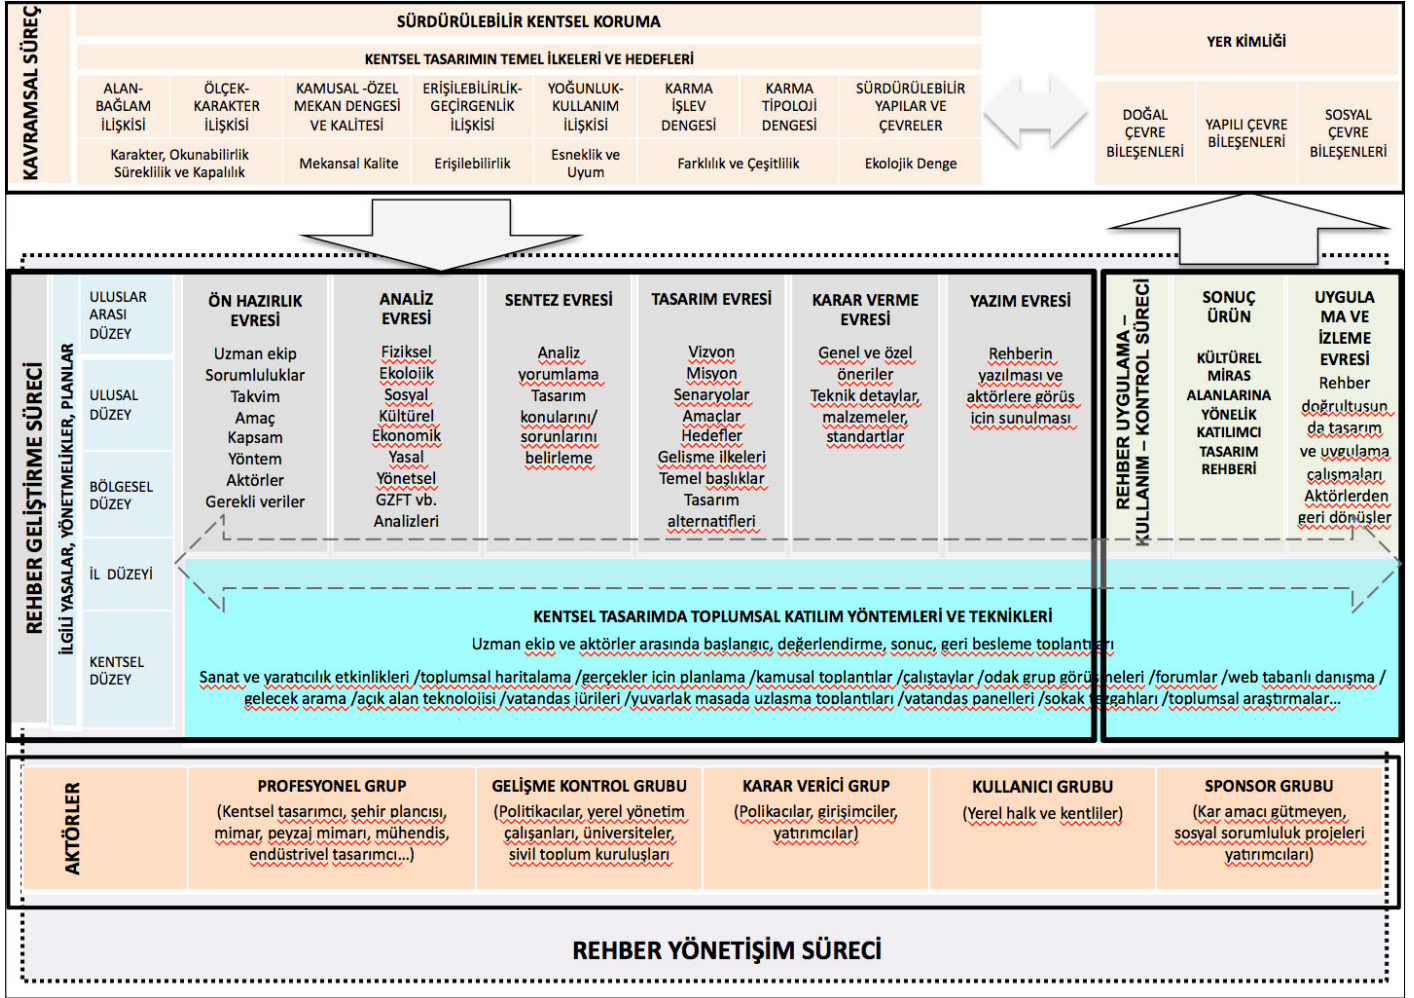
KAVRAMSAL SÜREÇ

SÜRDÜRÜLEBİLİR KENTSEL KORUMA

KENTSEL TASARIMIN TEMEL İLKELERİ VE HEDEFLERİ

| ALAN-BAĞLAM İLİŞKİSİ | ÖLÇEK-KARAKTER İLİŞKİSİ | KAMUSAL -ÖZEL MEKAN DENGESİ VE KALİTESİ | ERİŞİLEBİLİRLİK-GEÇİRGENLİK İLİŞKİSİ | YOĞUNLUK-KULLANIM İLİŞKİSİ | KARMA İŞLEV DENGESİ | KARMA TİPOLOJİ DENGESİ | SÜRDÜRÜLEBİLİR YAPILAR VE ÇEVRELER |
|---|---|---|---|---|---|---|---|
| Karakter, Okunabilirlik Süreklilik ve Kapalılık | | Mekansal Kalite | Erişilebilirlik | Esneklik ve Uyum | Farklılık ve Çeşitlilik | | Ekolojik Denge |

YER KİMLİĞİ

DOĞAL ÇEVRE BİLEŞENLERİ

YAPILI ÇEVRE BİLEŞENLERİ

SOSYAL ÇEVRE BİLEŞENLERİ

REHBER GELİŞTİRME SÜRECİ

İLGİLİ YASALAR, YÖNETMELİKLER, PLANLAR

ULUSLAR ARASI DÜZEY

ULUSAL DÜZEY

BÖLGESEL DÜZEY

İL DÜZEYİ

KENTSEL DÜZEY

ÖN HAZIRLIK EVRESİ
Uzman ekip
Sorumluluklar
Takvim
Amaç
Kapsam
Yöntem
Aktörler
Gerekli veriler

ANALİZ EVRESİ
Fiziksel
Ekolojik
Sosyal
Kültürel
Ekonomik
Yasal
Yönetsel
GZFT vb.
Analizleri

SENTEZ EVRESİ
Analiz yorumlama
Tasarım konularını/ sorunlarını belirleme

TASARIM EVRESİ
Vizyon
Misyon
Senaryolar
Amaçlar
Hedefler
Gelişme ilkeleri
Temel başlıklar
Tasarım alternatifleri

KARAR VERME EVRESİ
Genel ve özel öneriler
Teknik detaylar, malzemeler, standartlar

YAZIM EVRESİ
Rehberin yazılması ve aktörlere görüş için sunulması

REHBER UYGULAMA – KULLANIM – KONTROL SÜRECİ

SONUÇ ÜRÜN
KÜLTÜREL MİRAS ALANLARINA YÖNELİK KATILIMCI TASARIM REHBERİ

UYGULAMA VE İZLEME EVRESİ
Rehber doğrultusunda tasarım ve uygulama çalışmaları
Aktörlerden geri dönüşler

KENTSEL TASARIMDA TOPLUMSAL KATILIM YÖNTEMLERİ VE TEKNİKLERİ
Uzman ekip ve aktörler arasında başlangıç, değerlendirme, sonuç, geri besleme toplantıları

Sanat ve yaratıcılık etkinlikleri /toplumsal haritalama /gerçekler için planlama /kamusal toplantılar /çalıştaylar /odak grup görüşmeleri /forumlar /web tabanlı danışma / gelecek arama /açık alan teknolojisi /vatandaş jürileri /yuvarlak masada uzlaşma toplantıları /vatandaş panelleri /sokak tezgahları /toplumsal araştırmalar...

AKTÖRLER

PROFESYONEL GRUP
(Kentsel tasarımcı, şehir plancısı, mimar, peyzaj mimarı, mühendis, endüstriyel tasarımcı...)

GELİŞME KONTROL GRUBU
(Politikacılar, yerel yönetim çalışanları, üniversiteler, sivil toplum kuruluşları

KARAR VERİCİ GRUP
(Polikacılar, girişimciler, yatırımcılar)

KULLANICI GRUBU
(Yerel halk ve kentliler)

SPONSOR GRUBU
(Kar amacı gütmeyen, sosyal sorumluluk projeleri yatırımcıları)

REHBER YÖNETİŞİM SÜRECİ